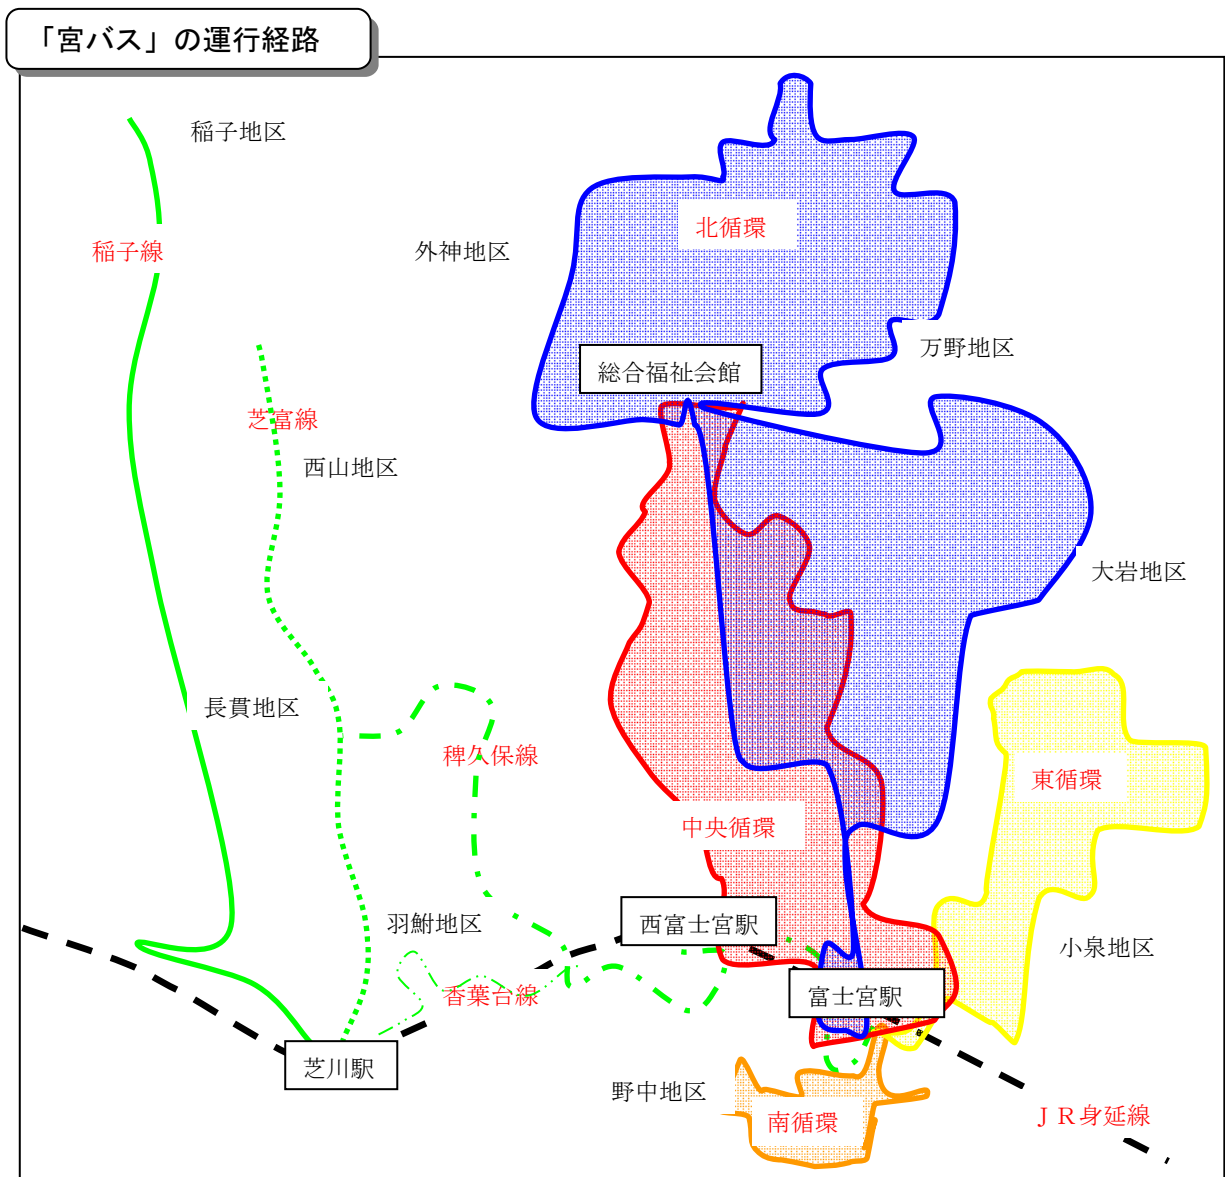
「宮バス」の運行経路

稲子地区

稲子線

外神地区

北循環

万野地区

総合福祉会館

芝富線

西山地区

大岩地区

長貫地区

稗久保線

東循環

中央循環

羽鮒地区

西富士宮駅

小泉地区

香葉台線

富士宮駅

芝川駅

野中地区

南循環

ＪＲ身延線